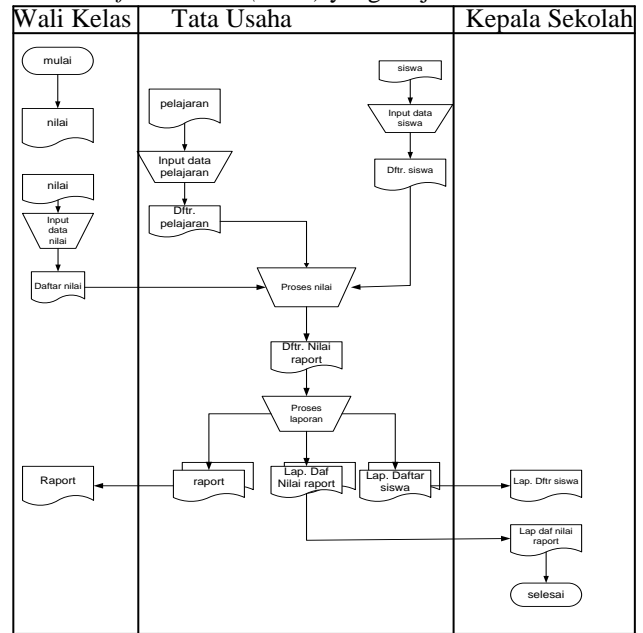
Wali Kelas | Tata Usaha | Kepala Sekolah

mulai

nilai

nilai

Input data nilai

Daftar nilai

pelajaran

Input data pelajaran

Dftr. pelajaran

siswa

Input data siswa

Dftr. siswa

Proses nilai

Dftr. Nilai raport

Proses laporan

Raport

raport

Lap. Daf Nilai raport

Lap. Daftar siswa

Lap. Dftr siswa

Lap daf nilai raport

selesai